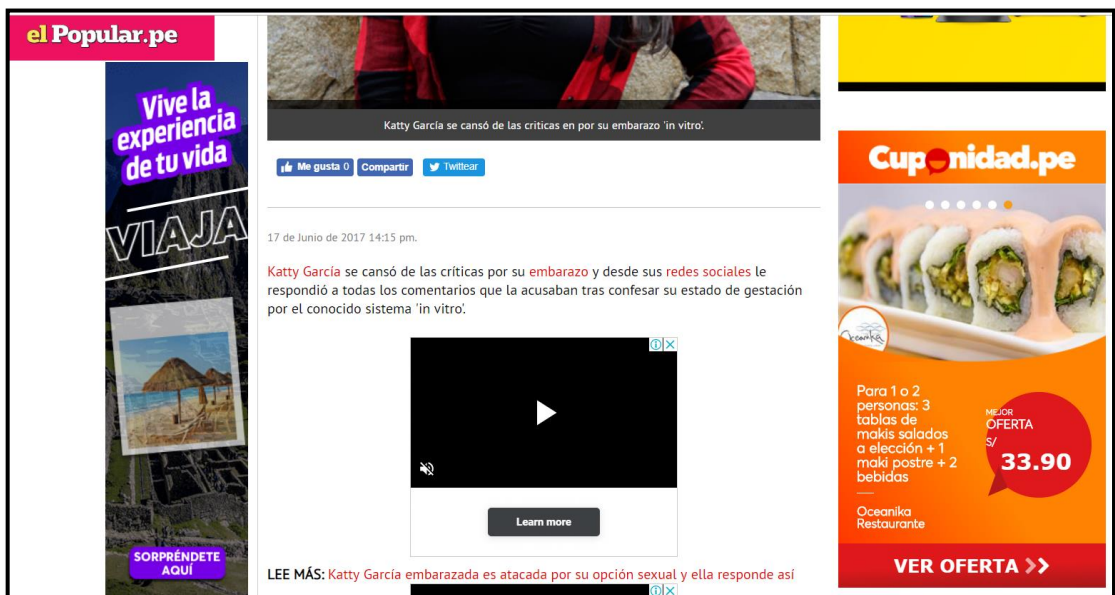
el Popular.pe

Vive la experiencia de tu vida

VIAJA

SORPRÉNDETE AQUÍ

Katty García se cansó de las criticas en por su embarazo 'in vitro'.

Me gusta 0 Compartir Twittear

17 de Junio de 2017 14:15 pm.

Katty García se cansó de las críticas por su embarazo y desde sus redes sociales le respondió a todas los comentarios que la acusaban tras confesar su estado de gestación por el conocido sistema 'in vitro'.

Learn more

LEE MÁS: Katty García embarazada es atacada por su opción sexual y ella responde así

Cuponidad.pe

Oceanika

Para 1 o 2 personas: 3 tablas de makis salados a elección + 1 maki postre + 2 bebidas

MEJOR OFERTA S/ 33.90

Oceanika Restaurante

VER OFERTA >>